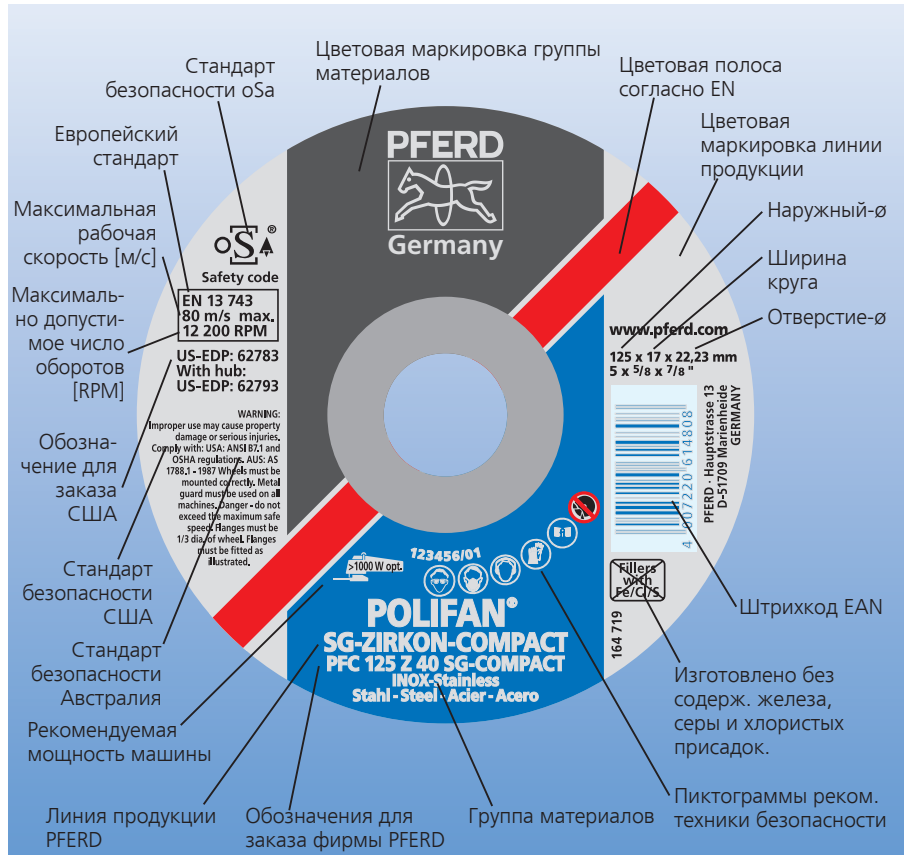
Стандарт безопасности oSa

Цветовая маркировка группы материалов

Цветовая полоса согласно EN

Цветовая маркировка линии продукции

Европейский стандарт

Максимальная рабочая скорость [м/с]

Максимально допустимое число оборотов [RPM]

Обозначение для заказа США

Стандарт безопасности США

Стандарт безопасности Австралия

Рекомендуемая мощность машины

Линия продукции PFERD

Обозначения для заказа фирмы PFERD

Группа материалов

Пиктограммы реком. техники безопасности

Изготовлено без содерж. железа, серы и хлористых присадок.

Штрихкод EAN

Наружный-ø

Ширина круга

Отверстие-ø

PFERD
Germany

oSa ®
Safety code

EN 13 743
80 m/s max.
12 200 RPM

US-EDP: 62783
With hub:
US-EDP: 62793

WARNING:
Improper use may cause property damage or serious injuries. Comply with: USA: ANSI B7.1 and OSHA regulations. AUS: AS 1788.1 - 1987 Wheels must be mounted correctly. Metal guard must be used on all machines. Danger - do not exceed the maximum safe speed. Flanges must be 1/3 dia. of wheel. Flanges must be fitted as illustrated.

>1000 W opt.

123456/01

POLIFAN®
SG-ZIRKON-COMPACT
PFC 125 Z 40 SG-COMPACT
INOX-Stainless
Stahl - Steel - Acier - Acero

www.pferd.com
125 x 17 x 22,23 mm
5 x $^5/_8$ x $^7/_8$ "

4 007220 614808

PFERD · Hauptstrasse 13
D-51709 Marienheide
GERMANY

Fillers with Fe/Cl/S

164 719